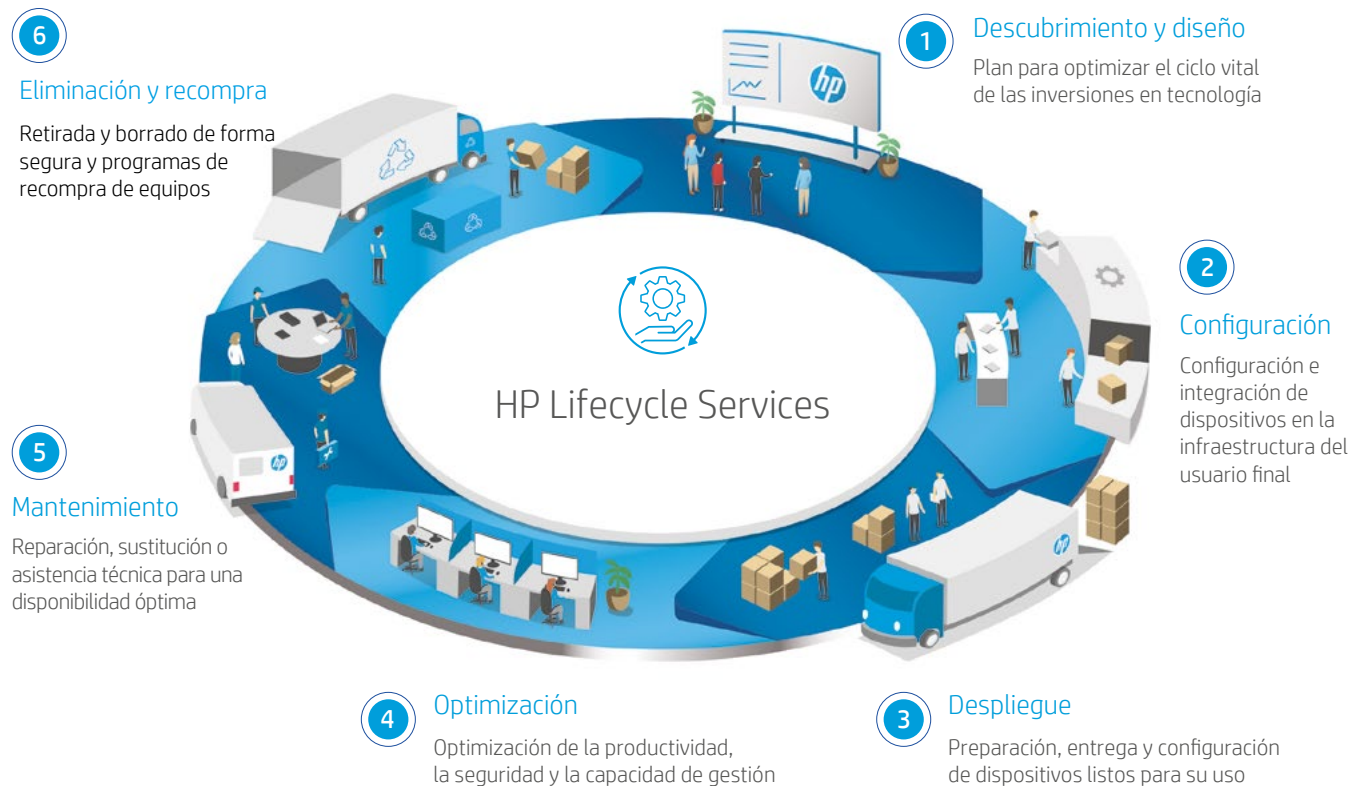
6

Eliminación y recompra

Retirada y borrado de forma segura y programas de recompra de equipos

1

Descubrimiento y diseño

Plan para optimizar el ciclo vital de las inversiones en tecnología

2

Configuración

Configuración e integración de dispositivos en la infraestructura del usuario final

HP Lifecycle Services

5

Mantenimiento

Reparación, sustitución o asistencia técnica para una disponibilidad óptima

4

Optimización

Optimización de la productividad, la seguridad y la capacidad de gestión

3

Despliegue

Preparación, entrega y configuración de dispositivos listos para su uso